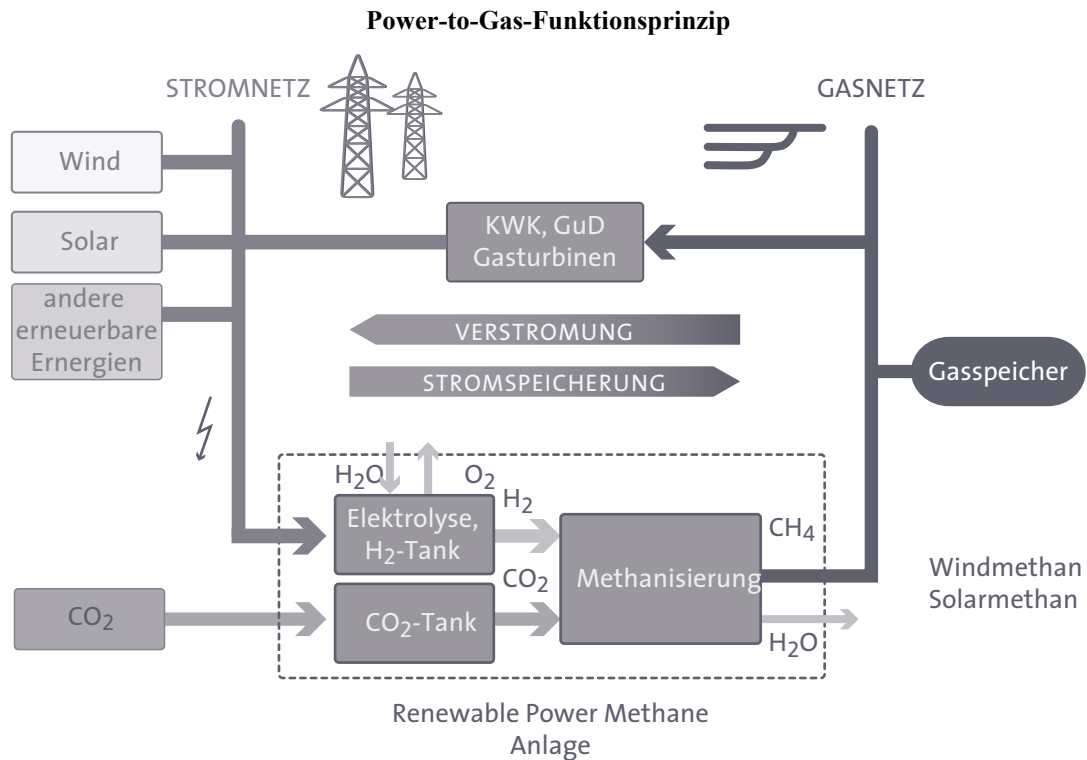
**Power-to-Gas-Funktionsprinzip**

STROMNETZ

GASNETZ

Wind

Solar

andere erneuerbare Ernergien

KWK, GuD Gasturbinen

VERSTROMUNG

STROMSPEICHERUNG

Gasspeicher

$H_2O$

$O_2$

$H_2$

Elektrolyse, $H_2$-Tank

Methanisierung

$CH_4$

$CO_2$

$CO_2$

$CO_2$-Tank

$H_2O$

Windmethan Solarmethan

Renewable Power Methane Anlage